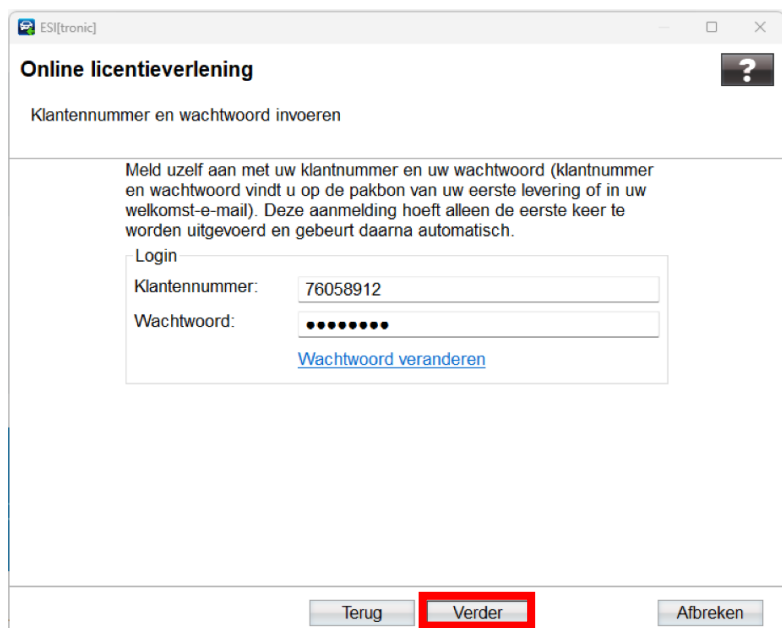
ESI[tronic]

Online licentieverlening

?

Klantennummer en wachtwoord invoeren

Meld uzelf aan met uw klantnummer en uw wachtwoord (klantnummer en wachtwoord vindt u op de pakbon van uw eerste levering of in uw welkomst-e-mail). Deze aanmelding hoeft alleen de eerste keer te worden uitgevoerd en gebeurt daarna automatisch.

Login

Klantennummer: 76058912

Wachtwoord: ••••••••

Wachtwoord veranderen

Terug Verder Afbreken